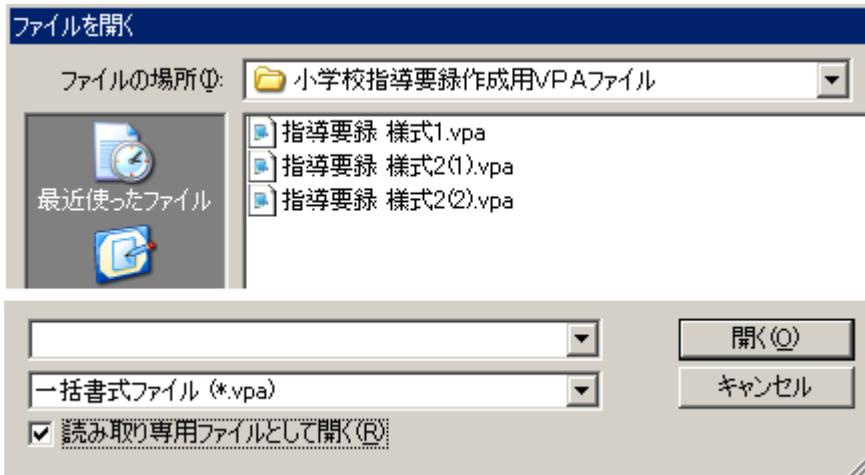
ファイルを開く

ファイルの場所(I): 小学校指導要録作成用VPAファイル

最近使ったファイル

指導要録 様式1.vpa
指導要録 様式2(1).vpa
指導要録 様式2(2).vpa

一括書式ファイル (*.vpa)

読み取り専用ファイルとして開く(R)

開く(O)
キャンセル